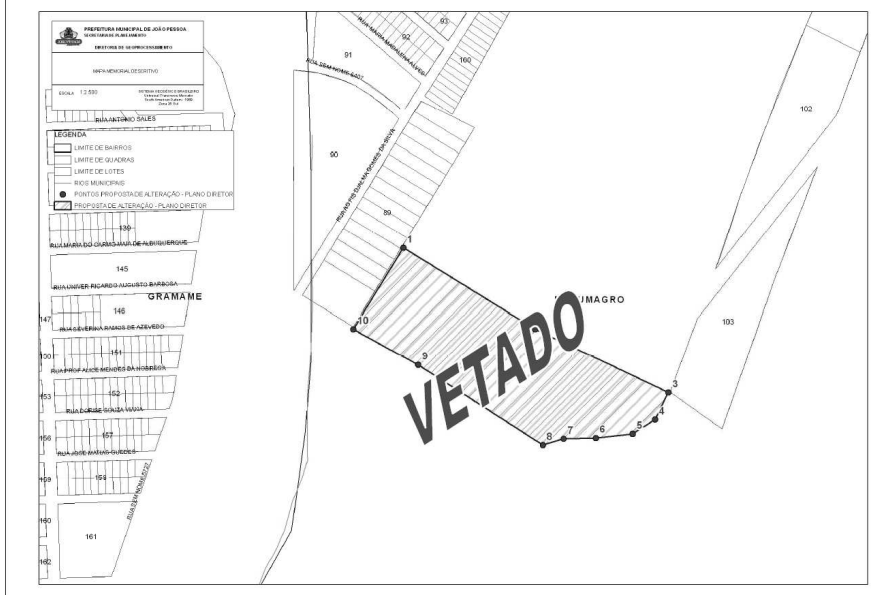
PREFEITURA MUNICIPAL DE JOÃO PESSOA
SECRETARIA DE PLANEJAMENTO
DIRETORIA DE GEOPROCESSAMENTO

MAPA MEMORIAL DESCRITIVO

ESCALA 1:2.500

SISTEMA GEODÉSICO BRASILEIRO
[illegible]
South American Datum - 1969
Zona 25 Sul

LEGENDA
LIMITE DE BAIRROS
LIMITE DE QUADRAS
LIMITE DE LOTES
RIOS MUNICIPAIS
PONTOS PROPOSTA DE ALTERAÇÃO - PLANO DIRETOR
PROPOSTA DE ALTERAÇÃO - PLANO DIRETOR

93
92
RUA MARIA MAGALHÃES ALVES
91
100
RUA SEM NOME 6301
102
RUA ANTONIO SALES
90
RUA ASS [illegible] SOARES DA SILVA
89
139
RUA MARIA DO CARMO MAIA DE ALBUQUERQUE
1
145
RUA UNIVER RICARDO AUGUSTO BARBOSA
GRAMAME
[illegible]UMAGRO
147
146
RUA SEVERINA RAMOS DE AZEVEDO
10
103
150
151
RUA PROF ALICE MENDES DA NOBREGA
9
VETADO
153
152
3
RUA DORISE SOUZA VIANA
4
5
156
157
6
7
8
RUA JOSE MATIAS GUEDES
159
158
RUA SEM NOME 5722
160
161
162